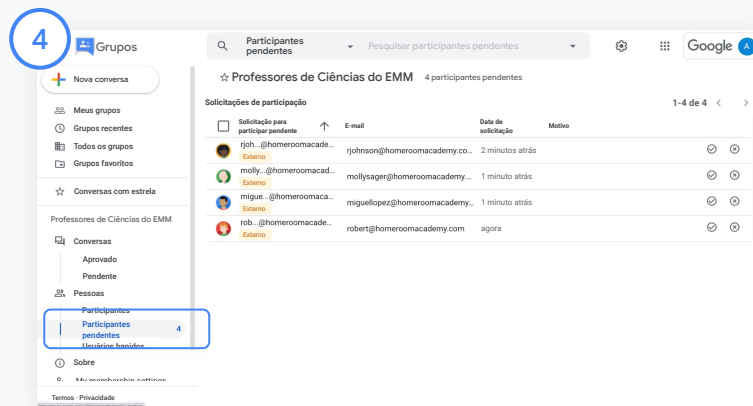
4

Grupos

Participantes pendentes

Pesquisar participantes pendentes

Google A

Nova conversa

Meus grupos
Grupos recentes
Todos os grupos
Grupos favoritos

Conversas com estrela

Professores de Ciências do EMM

Conversas
Aprovado
Pendente

Pessoas
Participantes
Participantes pendentes 4
Usuários banidos

Sobre
My membership settings

Termos · Privacidade

☆ Professores de Ciências do EMM 4 participantes pendentes

Solicitações de participação

1-4 de 4

| | Solicitação para participar pendente | E-mail | Data de solicitação | Motivo |
|---|---|---|---|---|
| | rjoh...@homeroomacade... Externo | rjohnson@homeroomacademy.co... | 2 minutos atrás | |
| | molly...@homeroomacad... Externo | mollysager@homeroomacademy.... | 1 minuto atrás | |
| | migue...@homeroomacad... Externo | miguellopez@homeroomacademy.... | 1 minuto atrás | |
| | rob...@homeroomacade... Externo | robert@homeroomacademy.com | agora | |